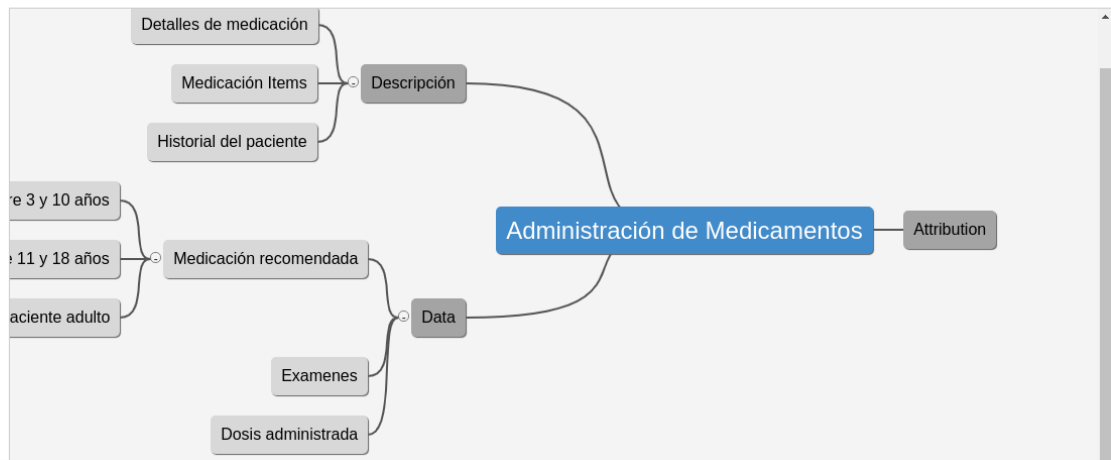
Detalles de medicación

Medicación Items

Descripción

Historial del paciente

re 3 y 10 años

Administración de Medicamentos

Attribution

e 11 y 18 años

Medicación recomendada

aciente adulto

Data

Examenes

Dosis administrada